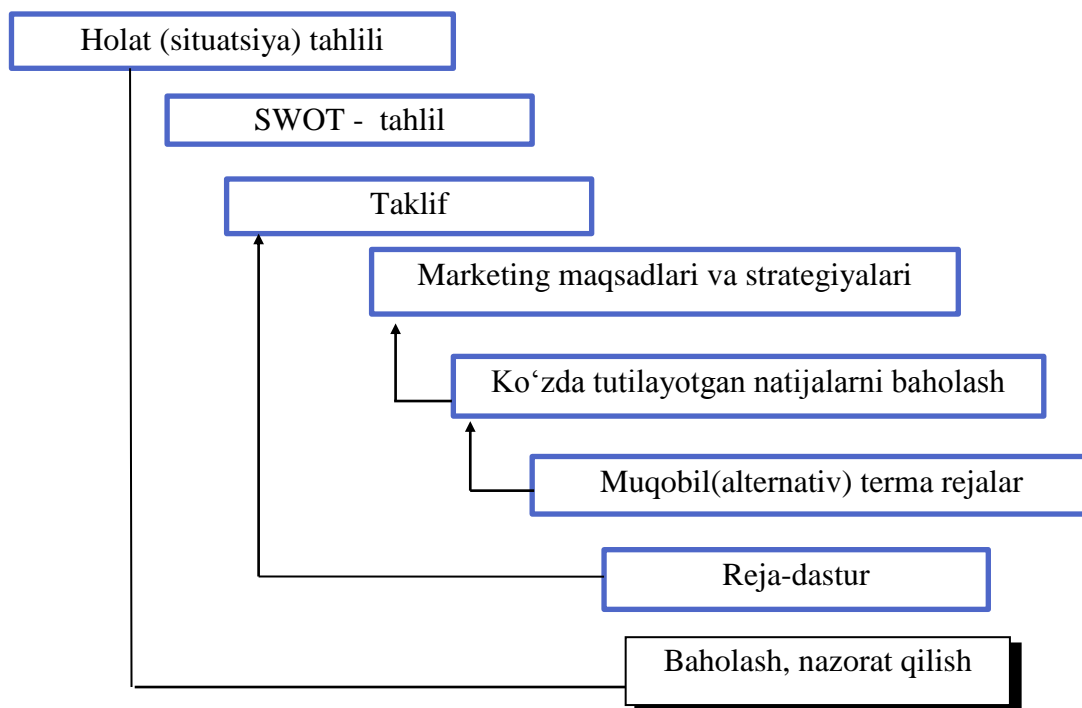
Holat (situatsiya) tahlili

SWOT - tahlil

Taklif

Marketing maqsadlari va strategiyalari

Ko‘zda tutilayotgan natijalarni baholash

Muqobil(alternativ) terma rejalar

Reja-dastur

Baholash, nazorat qilish